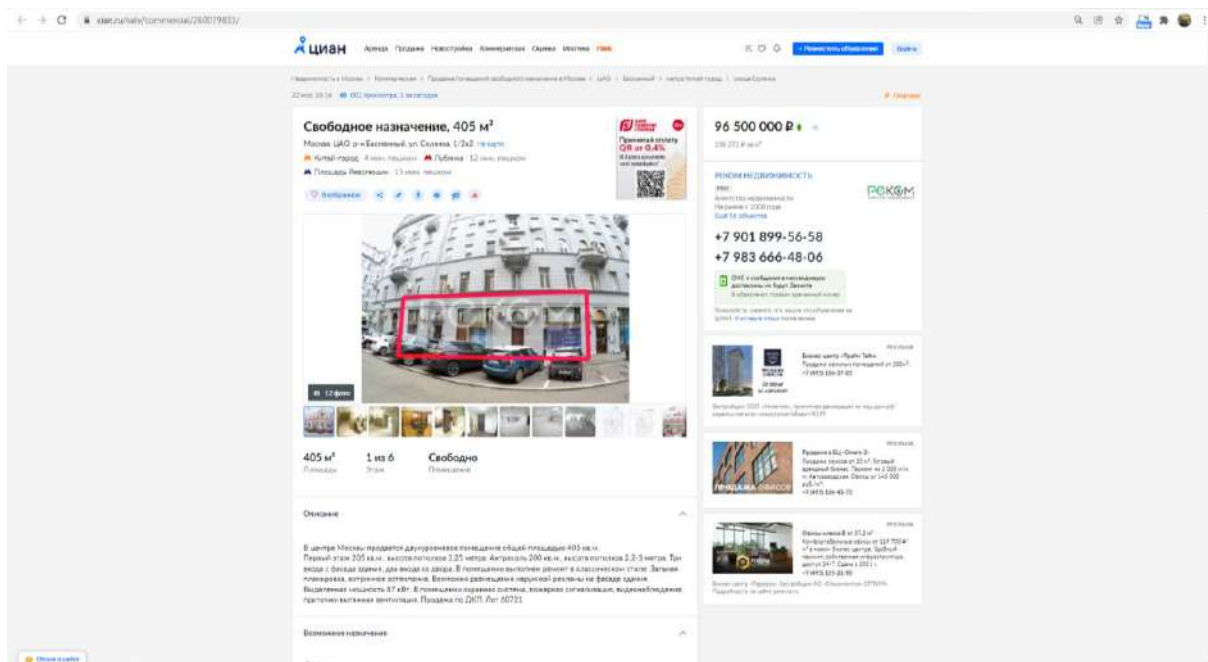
cian.ru/sale/commercial/260079831/

циан

Свободное назначение, 405 м²

Москва, ЦАО, р-н Басманный, ул. Солянка, 1/2с2 На карте

Китай-город · 4 мин. пешком · Лубянка · 12 мин. пешком

Площадь Революции · 13 мин. пешком

96 500 000 ₽

РЕКОМ НЕДВИЖИМОСТЬ

РЕКОМ

+7 901 899-56-58

+7 983 666-48-06

12 фото

405 м²
Площадь

1 из 6
Этаж

Свободно
Помещение

Описание

В центре Москвы продается двухуровневое помещение общей площадью 405 кв.м. Первый этаж 205 кв.м., высота потолков 2,85 метра. Антресоль 200 кв.м., высота потолков 2,2-3 метра. Три входа с фасада здания, два входа со двора. В помещении выполнен ремонт в классическом стиле. Зальная планировка, витринное остекление. Возможно размещение наружной рекламы на фасаде здания. Выделенная мощность 87 кВт. В помещении охранная система, пожарная сигнализация, видеонаблюдение, приточно-вытяжная вентиляция. Продажа по ДКП. Лот 60721

Возможное назначение

ПРОДАЖА ОФИСОВ

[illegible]